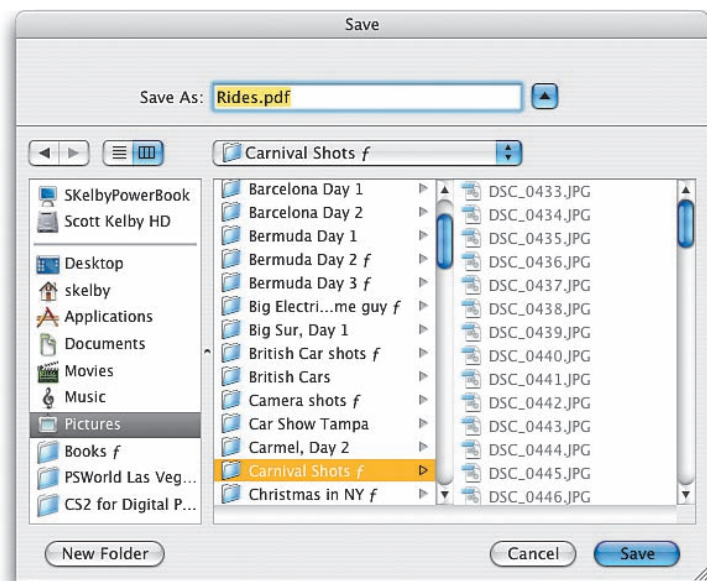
Save

Save As: Rides.pdf

Carnival Shots ƒ

SKelbyPowerBook
Scott Kelby HD
Desktop
skelby
Applications
Documents
Movies
Music
Pictures
Books ƒ
PSWorld Las Veg...
CS2 for Digital P...

Barcelona Day 1
Barcelona Day 2
Bermuda Day 1
Bermuda Day 2 ƒ
Bermuda Day 3 ƒ
Big Electri...me guy ƒ
Big Sur, Day 1
British Car shots ƒ
British Cars
Camera shots ƒ
Car Show Tampa
Carmel, Day 2
Carnival Shots ƒ
Christmas in NY ƒ

DSC_0433.JPG
DSC_0434.JPG
DSC_0435.JPG
DSC_0436.JPG
DSC_0437.JPG
DSC_0438.JPG
DSC_0439.JPG
DSC_0440.JPG
DSC_0441.JPG
DSC_0442.JPG
DSC_0443.JPG
DSC_0444.JPG
DSC_0445.JPG
DSC_0446.JPG

New Folder

Cancel

Save